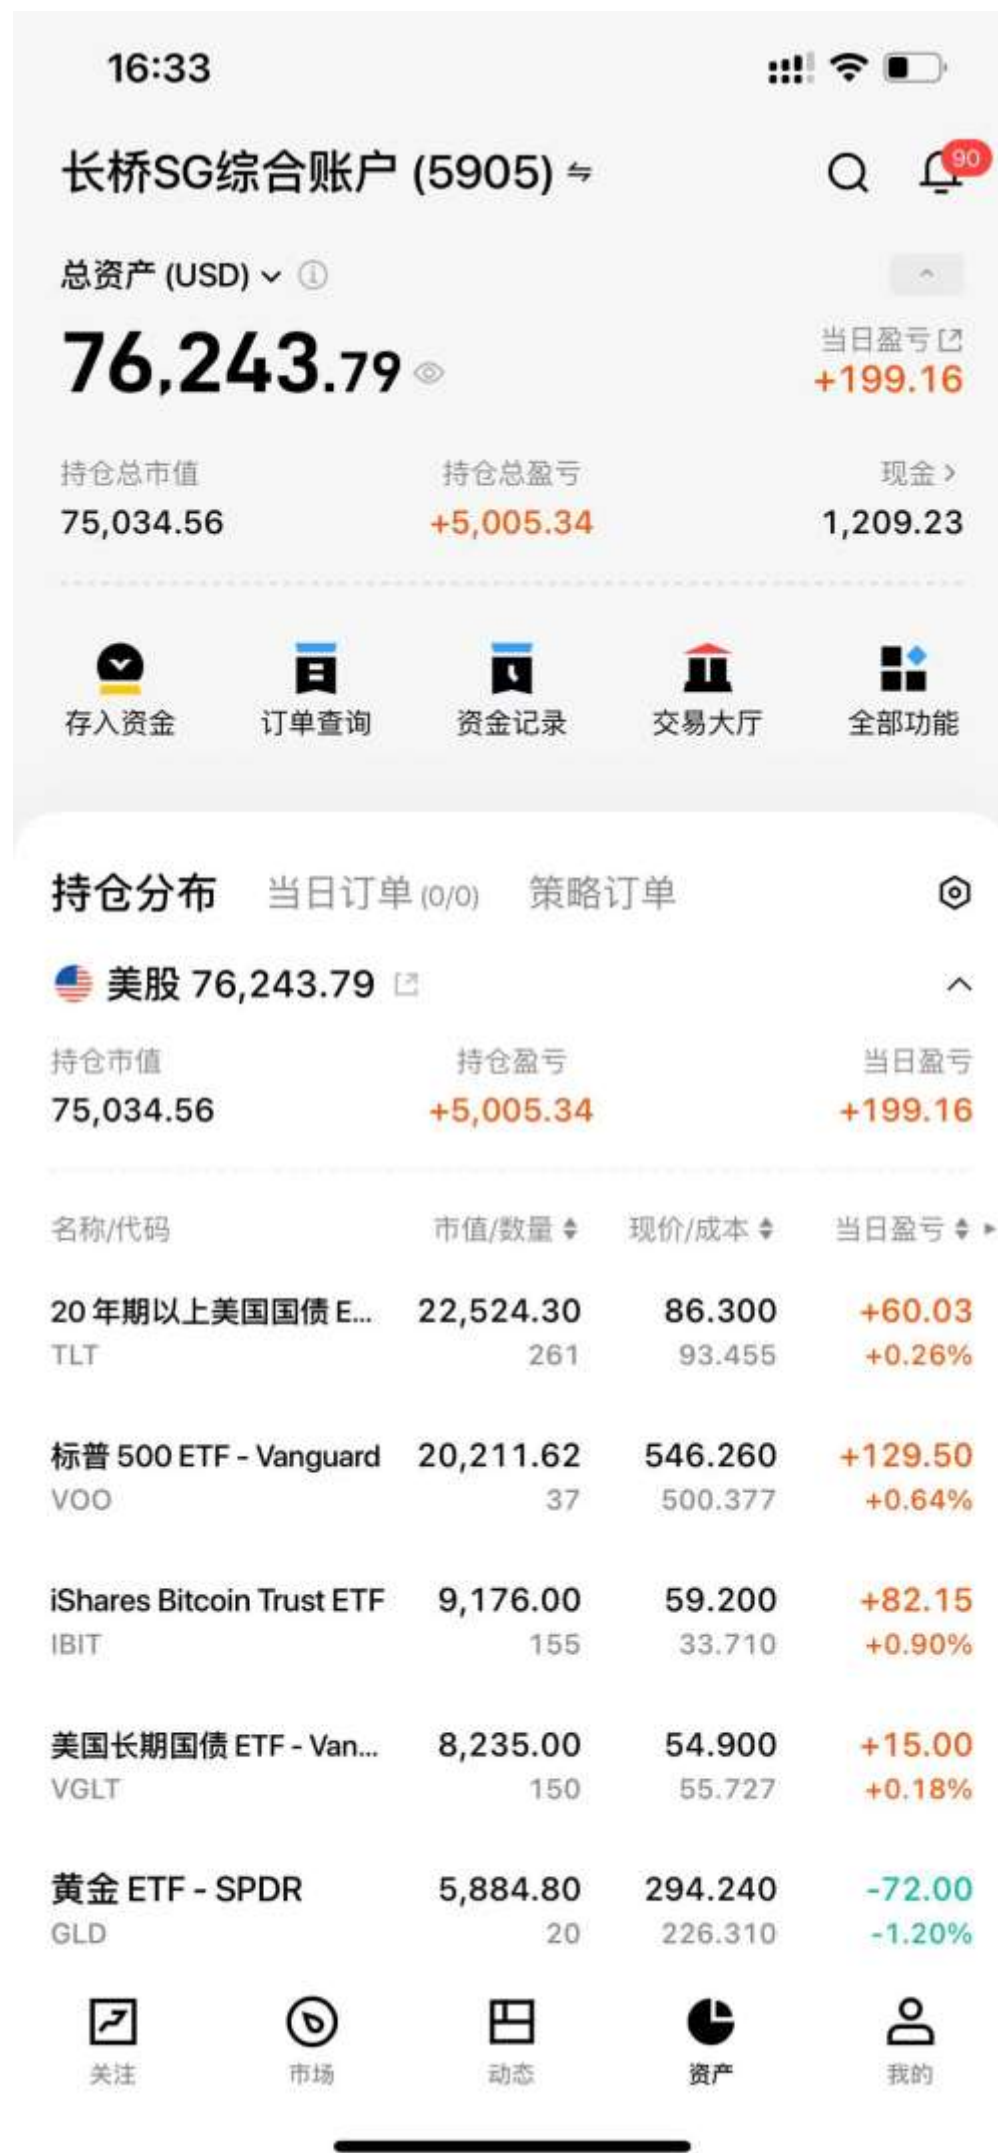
16:33

长桥SG综合账户 (5905) ⇆

90

总资产 (USD)

76,243.79

当日盈亏
+199.16

持仓总市值
75,034.56

持仓总盈亏
+5,005.34

现金 >
1,209.23

存入资金 订单查询 资金记录 交易大厅 全部功能

持仓分布 当日订单 (0/0) 策略订单

美股 76,243.79

持仓市值
75,034.56

持仓盈亏
+5,005.34

当日盈亏
+199.16

| 名称/代码 | 市值/数量 | 现价/成本 | 当日盈亏 |
|---|---|---|---|
| 20 年期以上美国国债 E... TLT | 22,524.30 261 | 86.300 93.455 | +60.03 +0.26% |
| 标普 500 ETF - Vanguard VOO | 20,211.62 37 | 546.260 500.377 | +129.50 +0.64% |
| iShares Bitcoin Trust ETF IBIT | 9,176.00 155 | 59.200 33.710 | +82.15 +0.90% |
| 美国长期国债 ETF - Van... VGLT | 8,235.00 150 | 54.900 55.727 | +15.00 +0.18% |
| 黄金 ETF - SPDR GLD | 5,884.80 20 | 294.240 226.310 | -72.00 -1.20% |

关注 市场 动态 资产 我的